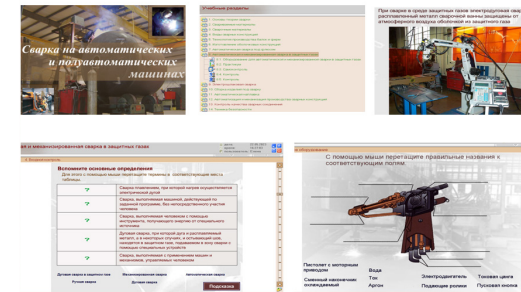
Сварка на автоматических и полуавтоматических машинах

Учебные разделы

При сварке в среде защитных газов электродная сварка расплавленный металл сварочной ванны защищены от атмосферного воздуха оболочкой из защитного газа

и механизированная сварка в защитных газах

Вспомните основные определения

Для этого с помощью мыши перетащите термины в соответствующие места таблицы.

Сварка плавлением, при которой нагрев осуществляется электрической дугой

Сварка, выполняемая машиной, действующей по заданной программе, без непосредственного участия человека

Сварка, выполняемая человеком с помощью инструмента, получающего энергию от специального источника

Дуговая сварка, при которой дуга и расплавляемый металл, а в некоторых случаях, и остывающий шов, находятся в защитном газе, подаваемом в зону сварки с помощью специальных устройств

Сварка, выполняемая с применением машин и механизмов, управляемых человеком

Дуговая сварка в защитном газе

Механизированная сварка

Автоматическая сварка

Ручная сварка

Подсказка

С помощью мыши перетащите правильные названия к соответствующим полям

Пистолет с моторным приводом

Сменный наконечник охлаждаемый

Вода

Ток

Аргон

Электродвигатель

Подающие ролики

Токовая цанга

Пусковая кнопка